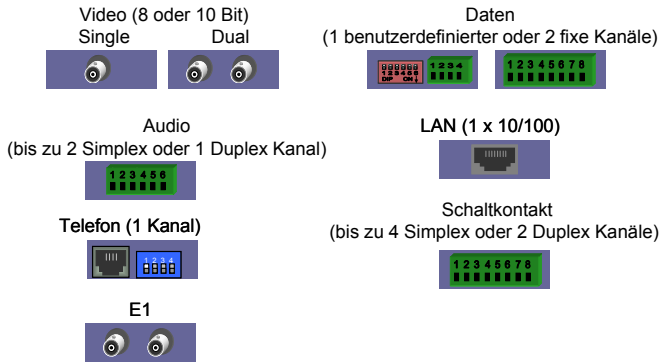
Video (8 oder 10 Bit)
Single Dual

Daten
(1 benutzerdefinierter oder 2 fixe Kanäle)

DIP ON

1 2 3 4

1 2 3 4 5 6 7 8

Audio
(bis zu 2 Simplex oder 1 Duplex Kanal)

1 2 3 4 5 6

LAN (1 x 10/100)

Telefon (1 Kanal)

1 2 3 4

Schaltkontakt
(bis zu 4 Simplex oder 2 Duplex Kanäle)

1 2 3 4 5 6 7 8

E1